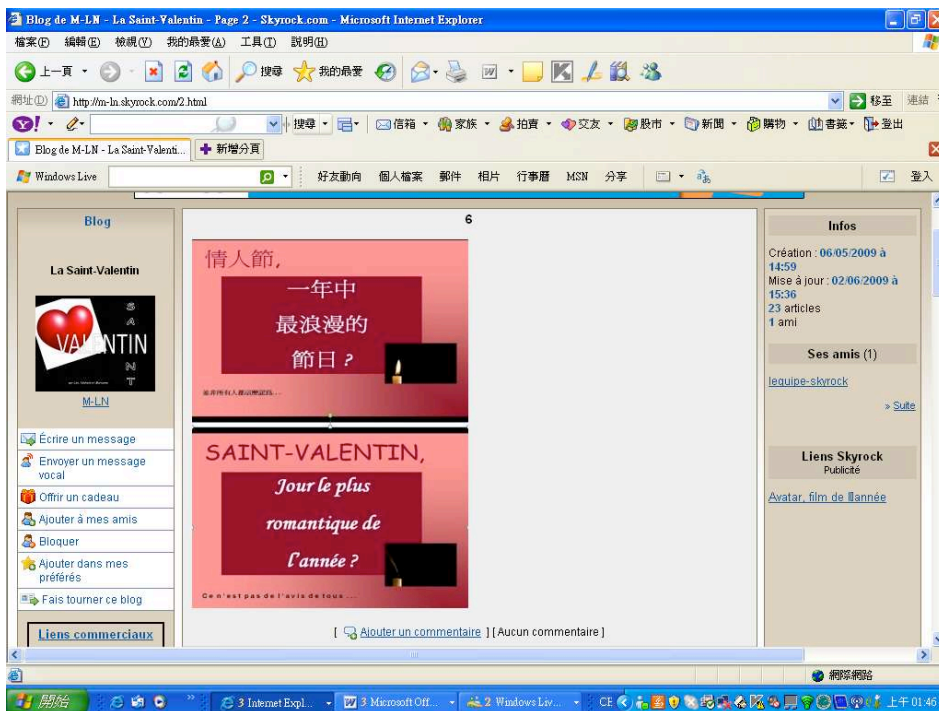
Blog de M-LN - La Saint-Valentin - Page 2 - Skyrock.com - Microsoft Internet Explorer

檔案(F) 編輯(E) 檢視(V) 我的最愛(A) 工具(T) 說明(H)

上一頁 搜尋 我的最愛

網址(D) http://m-ln.skyrock.com/2.html 移至 連結

搜尋 信箱 家族 拍賣 交友 股市 新聞 購物 書籤 登出

Blog de M-LN - La Saint-Valenti... 新增分頁

Windows Live 好友動向 個人檔案 郵件 相片 行事曆 MSN 分享 登入

Blog

La Saint-Valentin

S A VALENTIN N T

M-LN

Écrire un message

Envoyer un message vocal

Offrir un cadeau

Ajouter à mes amis

Bloquer

Ajouter dans mes préférés

Fais tourner ce blog

Liens commerciaux

6

情人節,

一年中

最浪漫的

節日？

並非所有人都這麼認為...

SAINT-VALENTIN,

Jour le plus

romantique de

l'année ?

Ce n'est pas de l'avis de tous ...

[ Ajouter un commentaire ] [ Aucun commentaire ]

Infos

Création : 06/05/2009 à 14:59
Mise à jour : 02/06/2009 à 15:36
23 articles
1 ami

Ses amis (1)

lequipe-skyrock

» Suite

Liens Skyrock
Publicité

Avatar, film de l'année

網際網路

開始 3 Internet Expl... 3 Microsoft Off... 2 Windows Liv... CH 上午 01:46